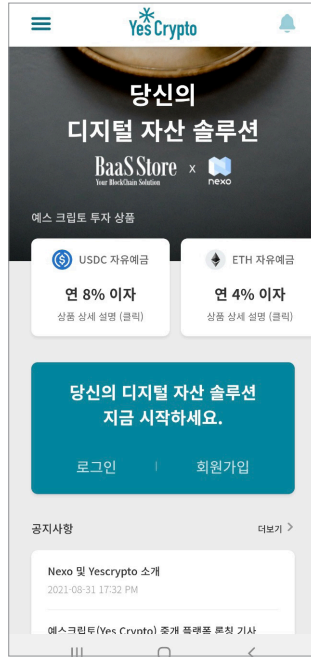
Yes Crypto

당신의
디지털 자산 솔루션

BaaS Store
Your BlockChain Solution
x
nexo

예스 크립토 투자 상품

USDC 자유예금
연 8% 이자
상품 상세 설명 (클릭)

ETH 자유예금
연 4% 이자
상품 상세 설명 (클릭)

당신의 디지털 자산 솔루션
지금 시작하세요.

로그인
회원가입

공지사항
더보기 >

Nexo 및 Yescrypto 소개
2021-08-31 17:32 PM

예스크립토(Yes Crypto) 중개 플랫폼 론칭 기사